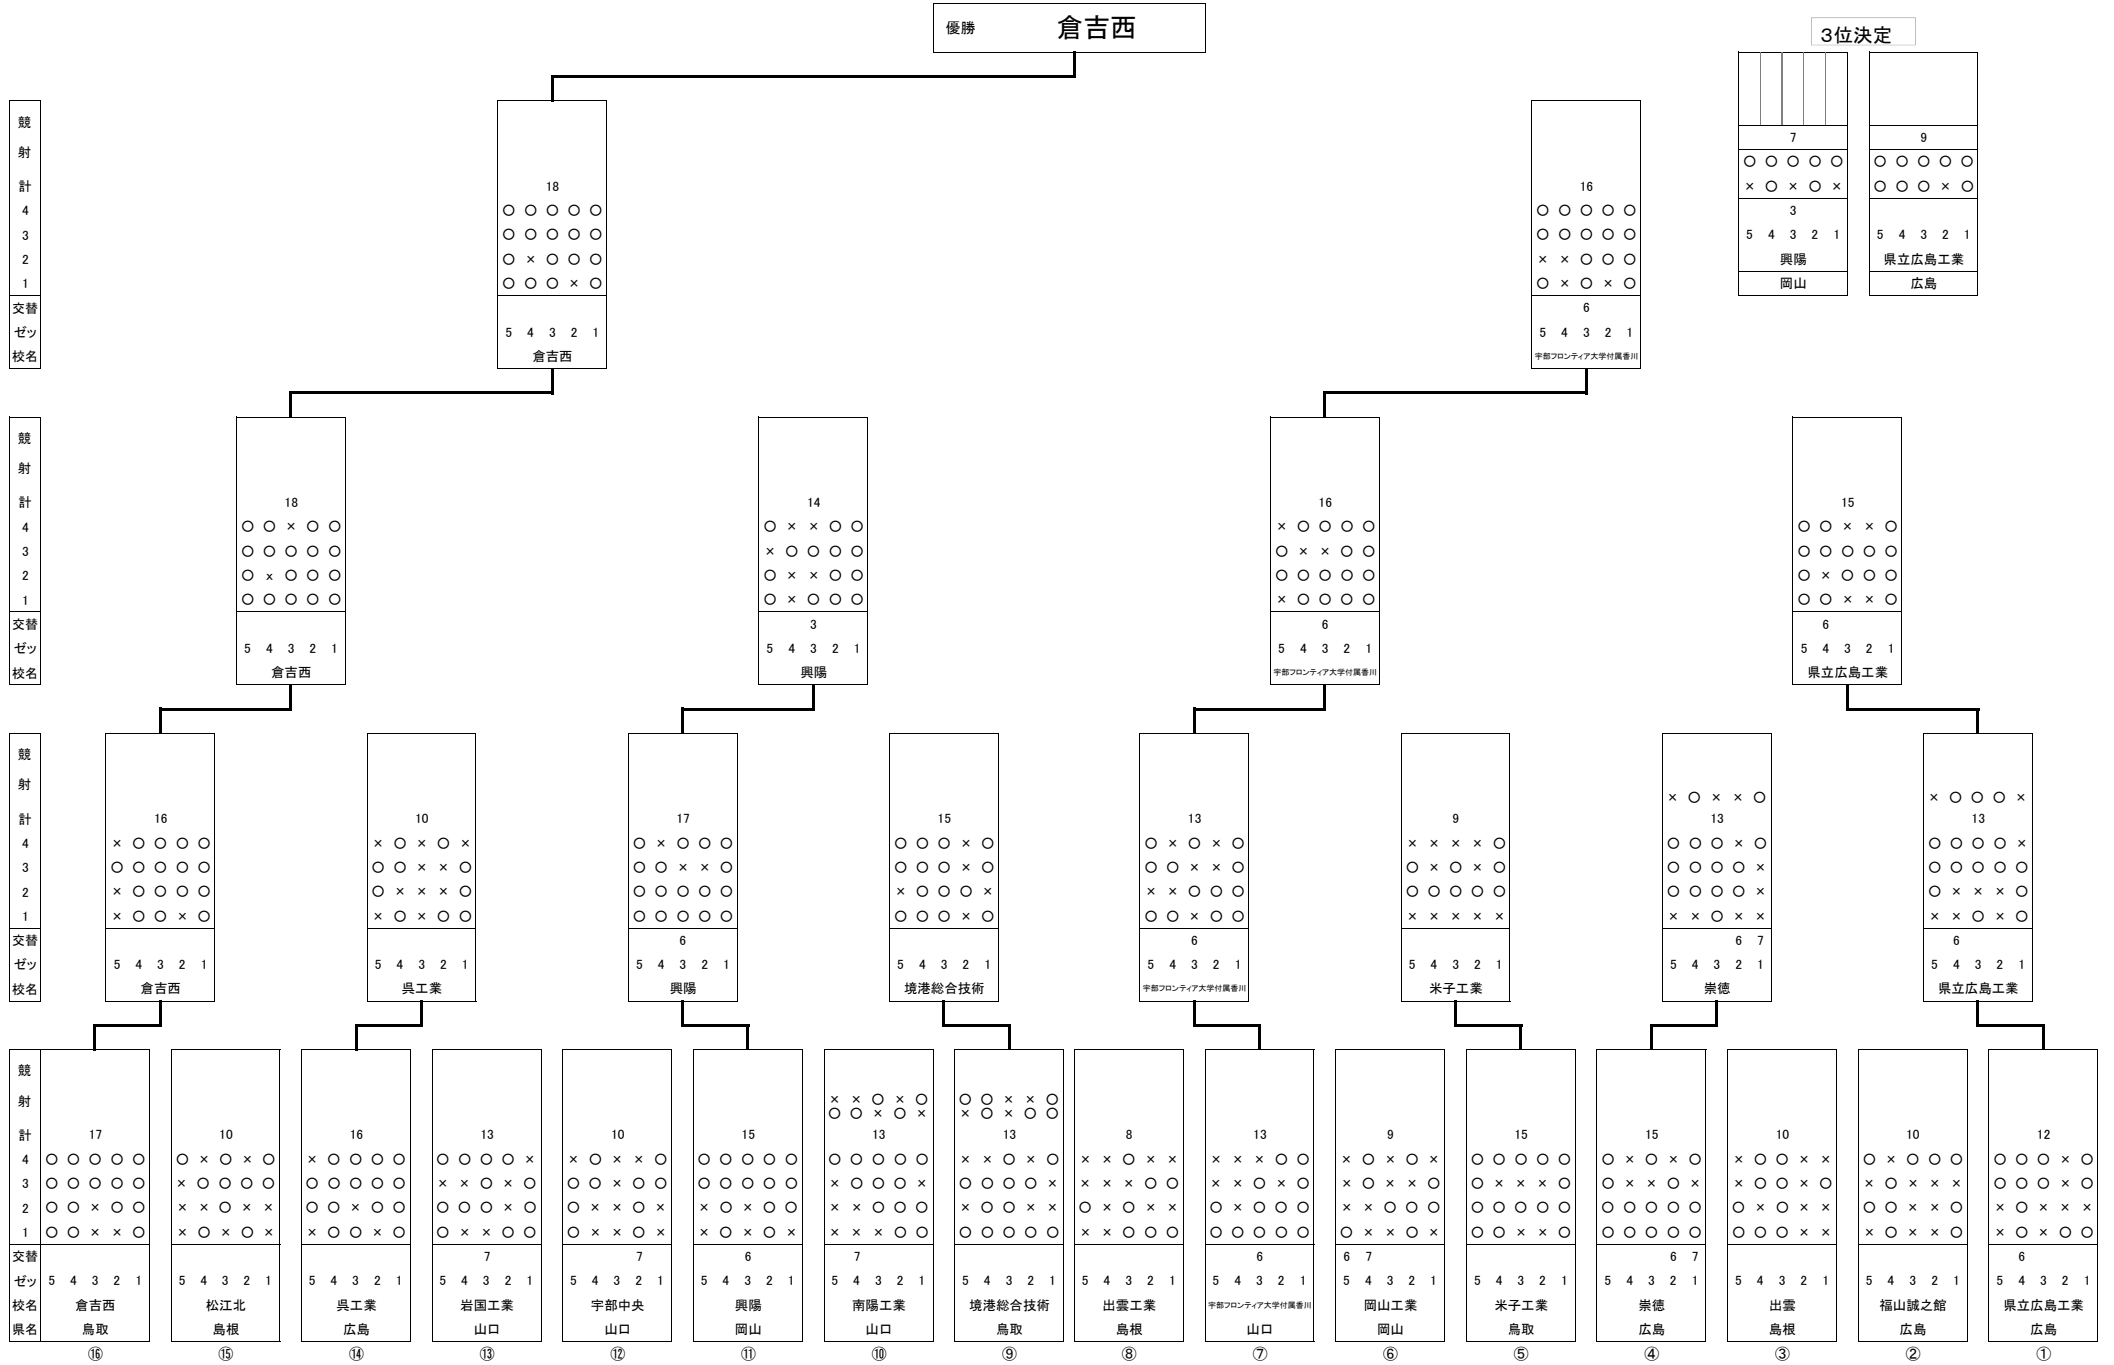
優勝 倉吉西

3位決定

7
○ ○ ○ ○ ○
× ○ × ○ ×
3
5 4 3 2 1
興陽
岡山

9
○ ○ ○ ○ ○
○ ○ ○ × ○
5 4 3 2 1
県立広島工業
広島

競
射
計
4
3
2
1
交替
ゼッ
校名

18
○ ○ ○ ○ ○
○ ○ ○ ○ ○
○ × ○ ○ ○
○ ○ ○ × ○
5 4 3 2 1
倉吉西

16
○ ○ ○ ○ ○
○ ○ ○ ○ ○
× × ○ ○ ○
○ × ○ × ○
6
5 4 3 2 1
宇部フロンティア大学付属香川

競
射
計
4
3
2
1
交替
ゼッ
校名

18
○ ○ × ○ ○
○ ○ ○ ○ ○
○ × ○ ○ ○
○ ○ ○ ○ ○
5 4 3 2 1
倉吉西

14
○ × × ○ ○
× ○ ○ ○ ○
○ × × ○ ○
○ × ○ ○ ○
3
5 4 3 2 1
興陽

16
× ○ ○ ○ ○
○ × × ○ ○
○ ○ ○ ○ ○
× ○ ○ ○ ○
6
5 4 3 2 1
宇部フロンティア大学付属香川

15
○ ○ × × ○
○ ○ ○ ○ ○
○ × ○ ○ ○
○ ○ × × ○
6
5 4 3 2 1
県立広島工業

競
射
計
4
3
2
1
交替
ゼッ
校名

16
× ○ ○ ○ ○
○ ○ ○ ○ ○
× ○ ○ ○ ○
× ○ ○ × ○
5 4 3 2 1
倉吉西

10
× ○ × ○ ×
○ ○ × × ○
○ × × × ○
× ○ × ○ ○
5 4 3 2 1
呉工業

17
○ × ○ ○ ○
○ ○ × × ○
○ ○ ○ ○ ○
○ ○ ○ ○ ○
6
5 4 3 2 1
興陽

15
○ ○ ○ × ○
○ ○ ○ × ○
× ○ ○ ○ ×
○ ○ ○ × ○
5 4 3 2 1
境港総合技術

13
○ × ○ × ○
○ ○ × × ○
× × ○ ○ ○
○ ○ × ○ ○
6
5 4 3 2 1
宇部フロンティア大学付属香川

9
× × × × ○
○ × ○ × ○
○ ○ ○ ○ ○
× × × × ×
5 4 3 2 1
米子工業

× ○ × × ○
13
○ ○ ○ × ○
○ ○ ○ ○ ×
○ ○ ○ ○ ×
× × ○ × ×
6 7
5 4 3 2 1
崇徳

× ○ ○ ○ ×
13
○ ○ ○ ○ ×
○ ○ ○ ○ ○
○ × × × ○
× × ○ × ○
6
5 4 3 2 1
県立広島工業

競
射
計
4
3
2
1
交替
ゼッ
校名
県名

17
○ ○ ○ ○ ○
○ ○ ○ ○ ○
○ ○ × ○ ○
○ ○ × × ○
5 4 3 2 1
倉吉西
鳥取
⑯

10
○ × ○ × ○
× ○ ○ ○ ○
× × ○ × ×
× ○ × ○ ×
5 4 3 2 1
松江北
島根
⑮

16
× ○ ○ ○ ○
○ ○ ○ ○ ○
○ ○ ○ × ○
× ○ ○ × ○
5 4 3 2 1
呉工業
広島
⑭

13
○ ○ ○ ○ ×
× × ○ × ○
○ ○ ○ ○ ○
○ × × ○ ○
7
5 4 3 2 1
岩国工業
山口
⑬

10
× ○ × × ○
○ ○ ○ ○ ○
○ × × ○ ×
○ × × ○ ×
7
5 4 3 2 1
宇部中央
山口
⑫

15
○ ○ ○ ○ ○
○ ○ ○ ○ ○
× ○ × ○ ○
× ○ × ○ ×
6
5 4 3 2 1
興陽
岡山
⑪

× × ○ × ○
○ ○ × ○ ×
13
○ ○ ○ ○ ○
× ○ ○ ○ ○
× ○ × ○ ○
× × × ○ ○
7
5 4 3 2 1
南陽工業
山口
⑩

○ ○ × × ○
× ○ ○ × ○
13
× × ○ × ○
○ ○ ○ ○ ×
× ○ ○ ○ ×
○ ○ ○ ○ ○
5 4 3 2 1
境港総合技術
鳥取
⑨

8
× × ○ × ×
× × × ○ ○
○ × ○ × ○
× × ○ ○ ○
5 4 3 2 1
出雲工業
島根
⑧

13
× × ○ ○ ○
× × ○ ○ ○
○ × ○ ○ ○
○ ○ ○ ○ ○
6
5 4 3 2 1
宇部フロンティア大学付属香川
山口
⑦

9
× ○ × ○ ×
× ○ × ○ ×
× × ○ ○ ○
○ × × ○ ×
6 7
5 4 3 2 1
岡山工業
岡山
⑥

15
○ ○ ○ ○ ○
○ ○ × × ○
○ ○ ○ ○ ○
○ ○ × × ○
5 4 3 2 1
米子工業
鳥取
⑤

15
○ × ○ × ○
○ ○ × × ○
○ ○ ○ ○ ○
○ ○ ○ ○ ○
6 7
5 4 3 2 1
崇徳
広島
④

10
× ○ ○ × ×
× ○ × × ○
× ○ ○ × ×
○ ○ ○ × ×
5 4 3 2 1
出雲
島根
③

10
○ × ○ ○ ○
× ○ × × ×
○ ○ × × ○
× ○ × × ○
5 4 3 2 1
福山誠之館
広島
②

12
○ ○ ○ × ○
○ ○ ○ ○ ○
× ○ × × ×
× ○ × ○ ×
6
5 4 3 2 1
県立広島工業
広島
①